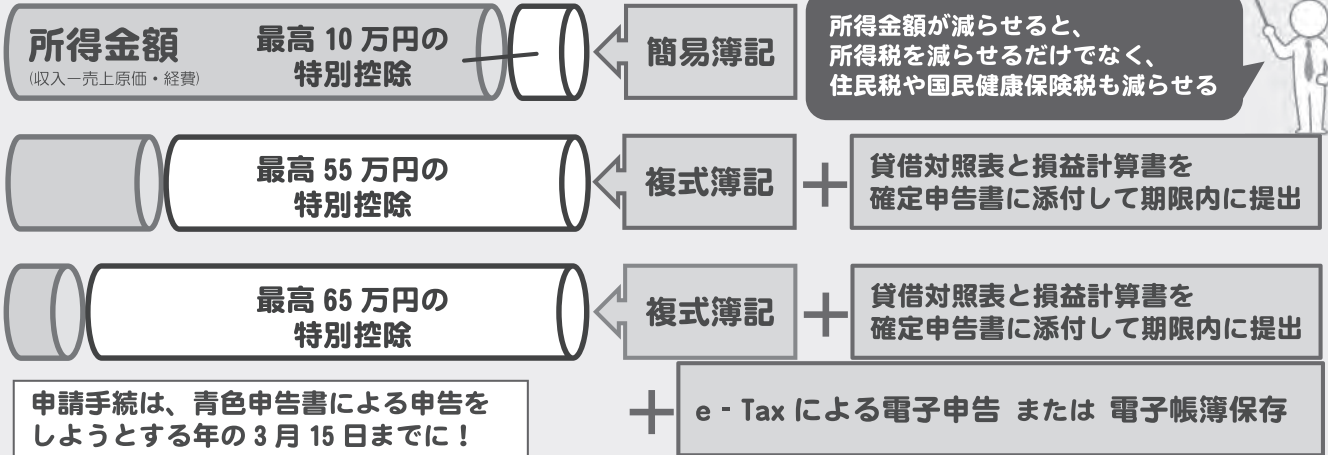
所得金額
(収入ー売上原価・経費)

最高 10 万円の
特別控除

簡易簿記

所得金額が減らせると、
所得税を減らせるだけでなく、
住民税や国民健康保険税も減らせる

最高 55 万円の
特別控除

複式簿記

貸借対照表と損益計算書を
確定申告書に添付して期限内に提出

最高 65 万円の
特別控除

複式簿記

貸借対照表と損益計算書を
確定申告書に添付して期限内に提出

申請手続は、青色申告書による申告を
しようとする年の 3 月 15 日までに！

e - Tax による電子申告 または 電子帳簿保存